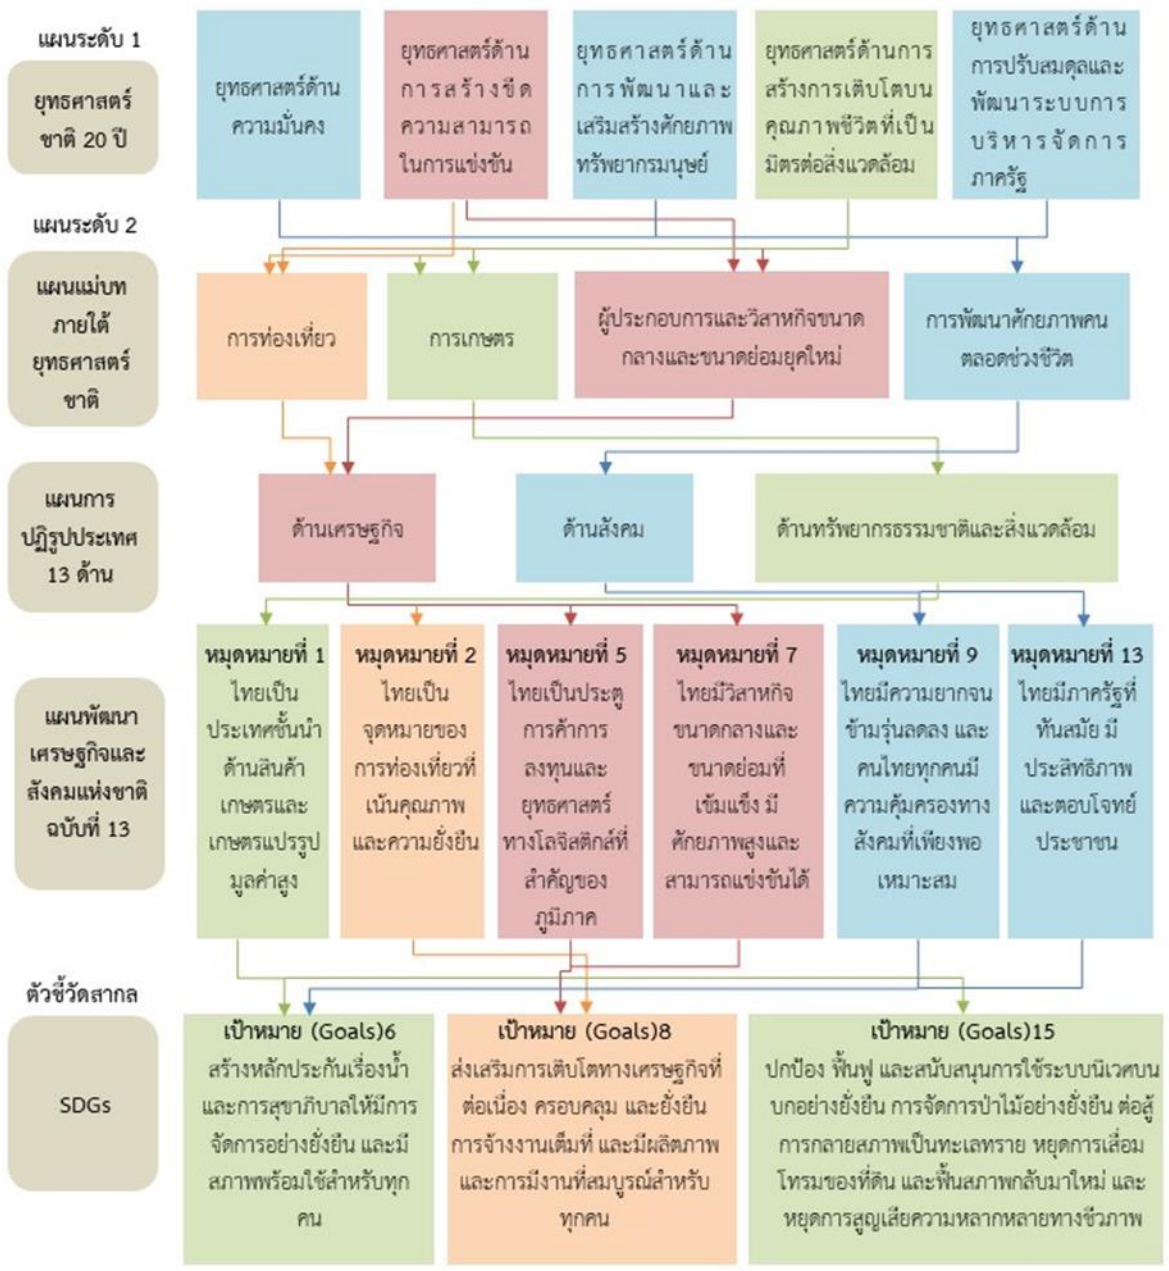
แผนระดับ 1

ยุทธศาสตร์ชาติ 20 ปี

ยุทธศาสตร์ด้านความมั่นคง

ยุทธศาสตร์ด้านการสร้างขีดความสามารถในการแข่งขัน

ยุทธศาสตร์ด้านการพัฒนาและเสริมสร้างศักยภาพทรัพยากรมนุษย์

ยุทธศาสตร์ด้านการสร้างการเติบโตบนคุณภาพชีวิตที่เป็นมิตรต่อสิ่งแวดล้อม

ยุทธศาสตร์ด้านการปรับสมดุลและพัฒนาระบบการบริหารจัดการภาครัฐ

แผนระดับ 2

แผนแม่บทภายใต้ยุทธศาสตร์ชาติ

การท่องเที่ยว

การเกษตร

ผู้ประกอบการและวิสาหกิจขนาดกลางและขนาดย่อมยุคใหม่

การพัฒนาศักยภาพคนตลอดช่วงชีวิต

แผนการปฏิรูปประเทศ 13 ด้าน

ด้านเศรษฐกิจ

ด้านสังคม

ด้านทรัพยากรธรรมชาติและสิ่งแวดล้อม

แผนพัฒนาเศรษฐกิจและสังคมแห่งชาติ ฉบับที่ 13

หมุดหมายที่ 1 ไทยเป็นประเทศชั้นนำด้านสินค้าเกษตรและเกษตรแปรรูปมูลค่าสูง

หมุดหมายที่ 2 ไทยเป็นจุดหมายของการท่องเที่ยวที่เน้นคุณภาพและความยั่งยืน

หมุดหมายที่ 5 ไทยเป็นประตูการค้าการลงทุนและยุทธศาสตร์ทางโลจิสติกส์ที่สำคัญของภูมิภาค

หมุดหมายที่ 7 ไทยมีวิสาหกิจขนาดกลางและขนาดย่อมที่เข้มแข็ง มีศักยภาพสูงและสามารถแข่งขันได้

หมุดหมายที่ 9 ไทยมีความยากจนข้ามรุ่นลดลง และคนไทยทุกคนมีความคุ้มครองทางสังคมที่เพียงพอเหมาะสม

หมุดหมายที่ 13 ไทยมีภาครัฐที่ทันสมัย มีประสิทธิภาพและตอบโจทย์ประชาชน

ตัวชี้วัดสากล

SDGs

เป้าหมาย (Goals)6
สร้างหลักประกันเรื่องน้ำและการสุขาภิบาลให้มีการจัดการอย่างยั่งยืน และมีสภาพพร้อมใช้สำหรับทุกคน

เป้าหมาย (Goals)8
ส่งเสริมการเติบโตทางเศรษฐกิจที่ต่อเนื่อง ครอบคลุม และยั่งยืน การจ้างงานเต็มที่ และมีผลิตภาพ และการมีงานที่สมบูรณ์สำหรับทุกคน

เป้าหมาย (Goals)15
ปกป้อง ฟื้นฟู และสนับสนุนการใช้ระบบนิเวศบนบกอย่างยั่งยืน การจัดการป่าไม้อย่างยั่งยืน ต่อสู้การกลายสภาพเป็นทะเลทราย หยุดการเสื่อมโทรมของที่ดิน และฟื้นสภาพกลับมาใหม่ และหยุดการสูญเสียความหลากหลายทางชีวภาพ